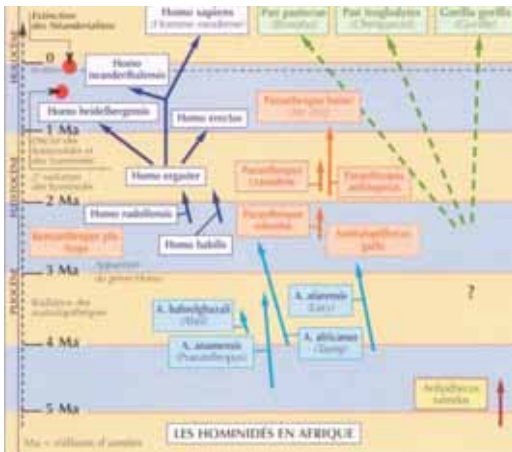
Extinction des Néandertaliens

HOLOCÈNE

PLÉISTOCÈNE

PLIOCÈNE

Homo sapiens (Homme moderne)

Pan paniscus (Bonobo)

Pan troglodytes (Chimpanzé)

Gorilla gorilla (Gorille)

Homo neanderthalensis

0

Homo heidelbergensis

Homo erectus

Paranthropus boisei (Zinj)

1 Ma

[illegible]

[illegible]

Homo ergaster

Paranthropus crassidens

Paranthropus aethiopicus

2 Ma

Homo rudolfensis

Paranthropus robustus

Australopithecus garhi

Kenyanthropus platyops

Homo habilis

3 Ma

Apparition du genre Homo

Radiation des australopithèques

A. afarensis (Lucy)

?

A. bahrelghazali (Abel)

4 Ma

A. africanus (Tuang)

A. anamensis (Praeanthropus)

Ardipithecus ramidus

5 Ma

Ma = millions d'années

LES HOMINIDÉS EN AFRIQUE